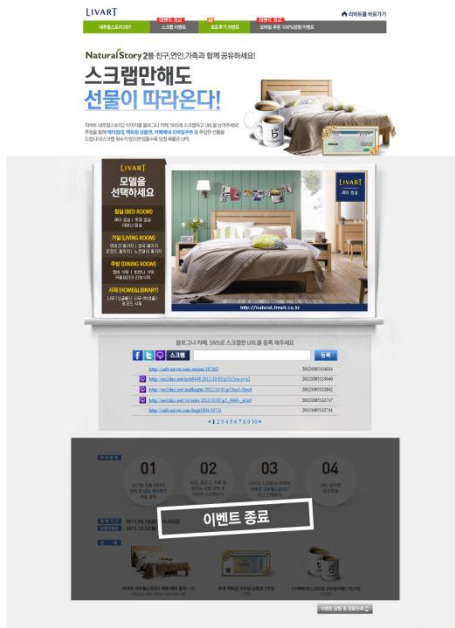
LIVART

리바트로 바로가기

내추럴스토리2란?

스크랩 이벤트

포토후기 이벤트

모바일 쿠폰 100%당첨 이벤트

NaturalStory2를 친구,연인,가족과 함께 공유하세요!

스크랩만해도
선물이 따라온다!

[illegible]

LIVART

모델을
선택하세요

침실 (BED ROOM)

거실 (LIVING ROOM)

주방 (DINING ROOM)

서재 (HOME&LIBRARY)

LIVART

http://natural.livart.co.kr

블로그나 카페, SNS로 스크랩한 URL을 등록 해주세요

스크랩

등록

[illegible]

◂ 1 2 3 4 5 6 7 8 9 10 ▸

01

02

03

04

이벤트 종료

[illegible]